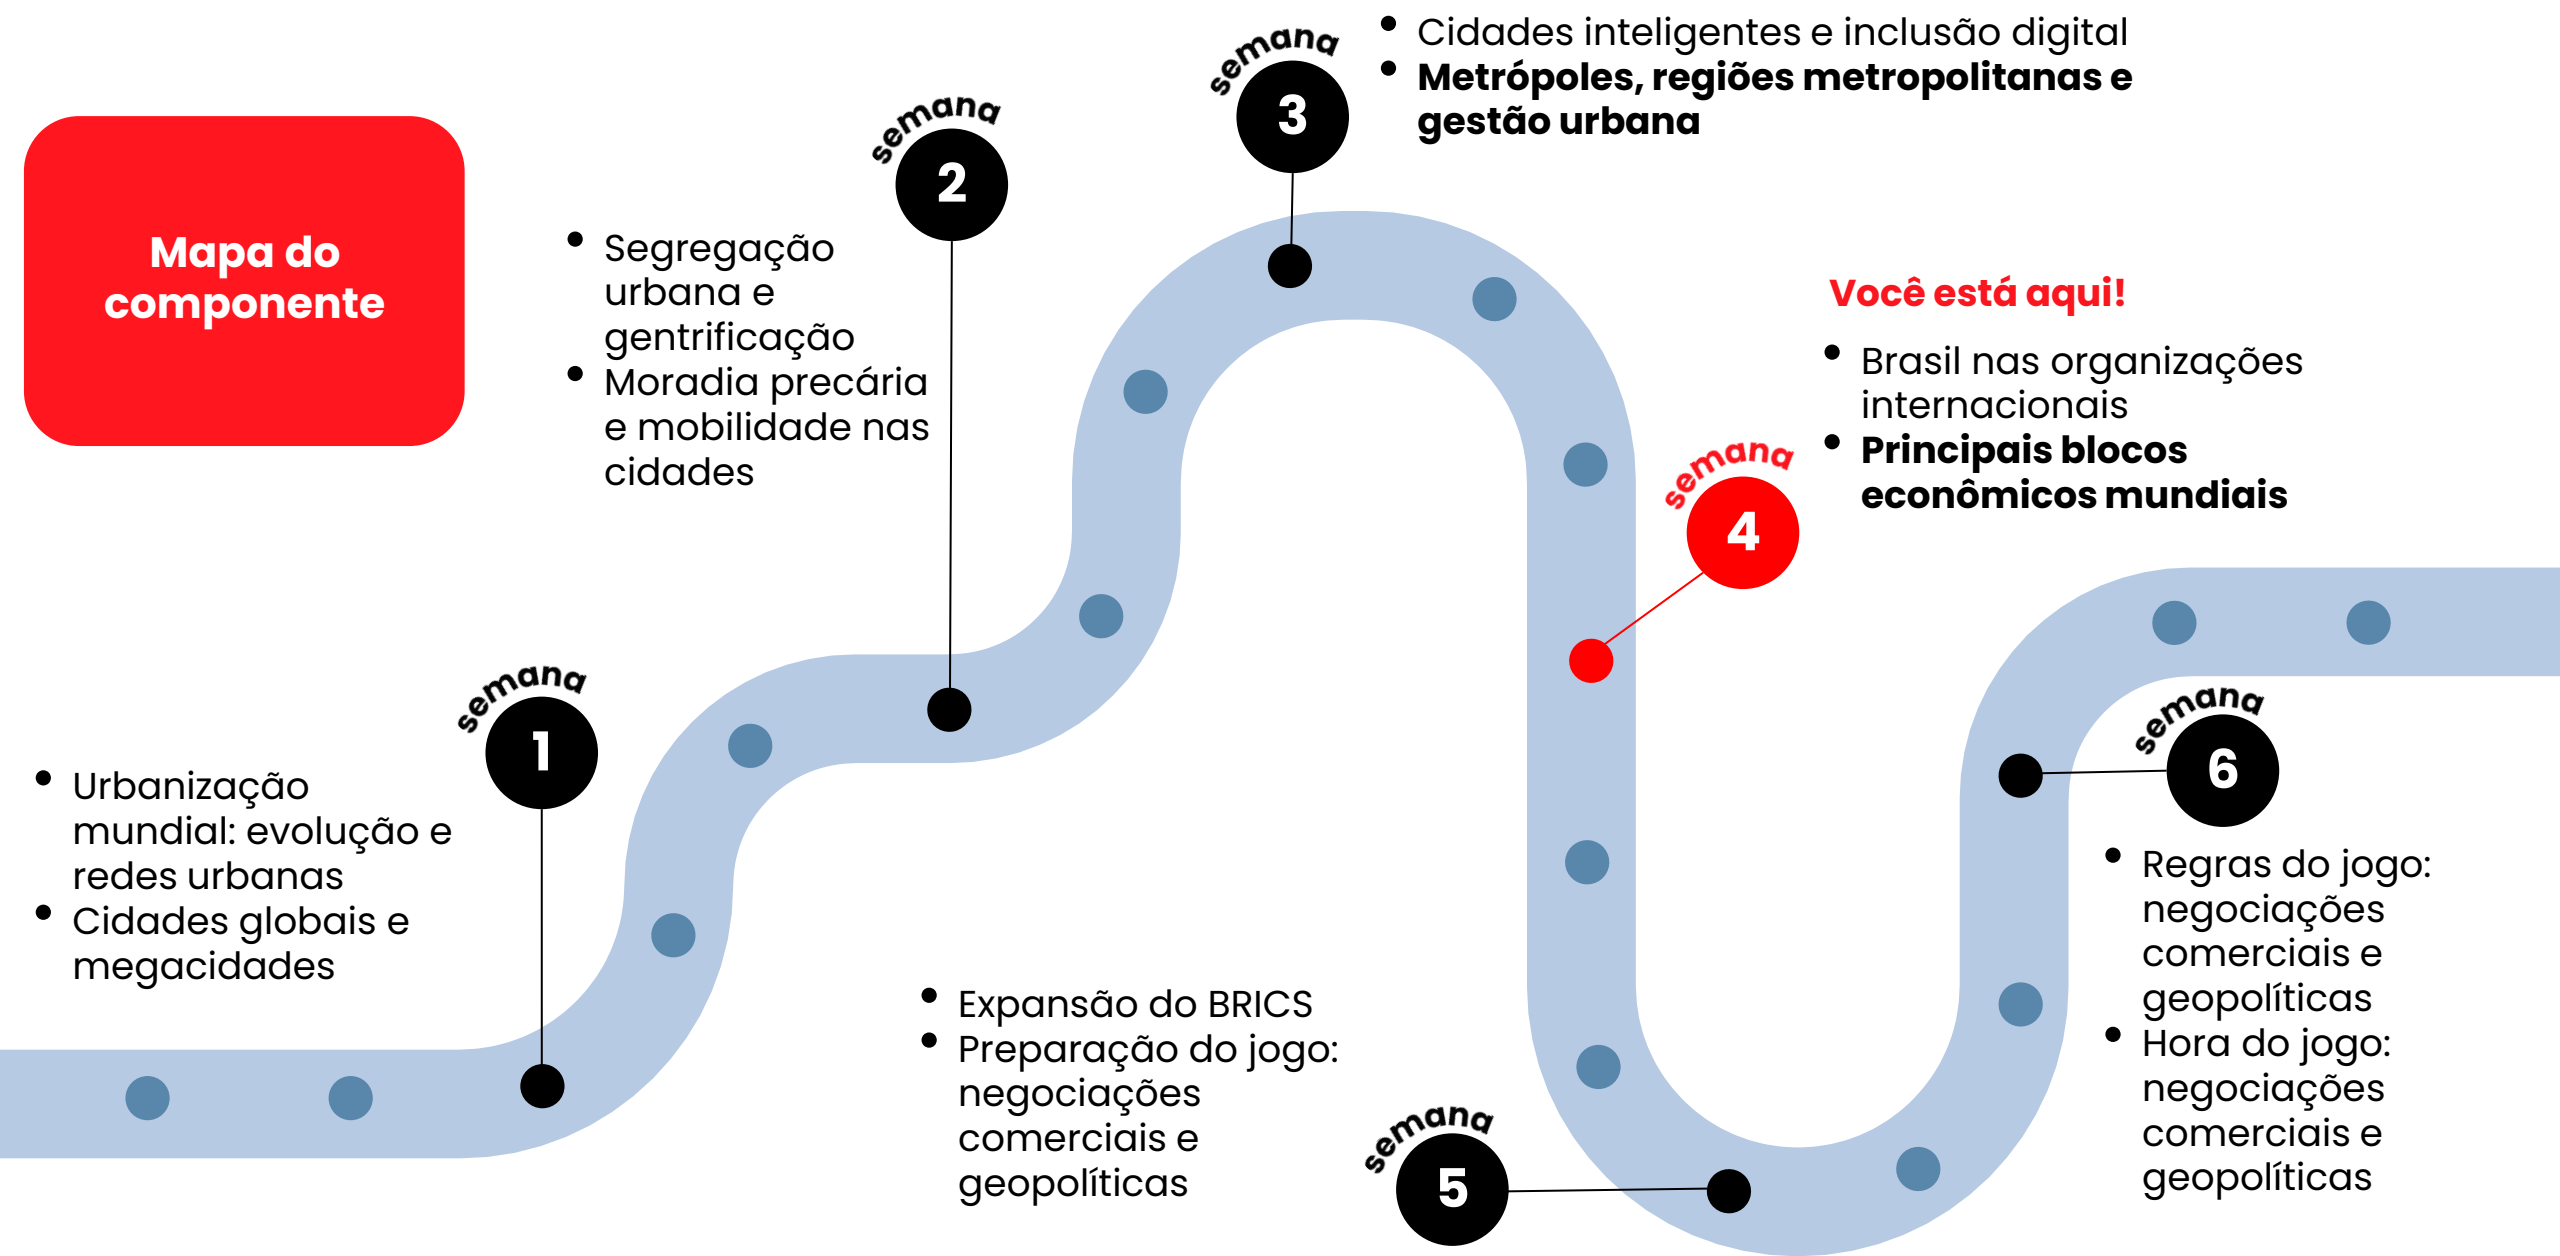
Mapa do componente

semana
1

- Urbanização mundial: evolução e redes urbanas
- Cidades globais e megacidades

semana
2

- Segregação urbana e gentrificação
- Moradia precária e mobilidade nas cidades

semana
3

- Cidades inteligentes e inclusão digital
- **Metrópoles, regiões metropolitanas e gestão urbana**

Você está aqui!

semana
4

- Brasil nas organizações internacionais
- **Principais blocos econômicos mundiais**

semana
5

- Expansão do BRICS
- Preparação do jogo: negociações comerciais e geopolíticas

semana
6

- Regras do jogo: negociações comerciais e geopolíticas
- Hora do jogo: negociações comerciais e geopolíticas